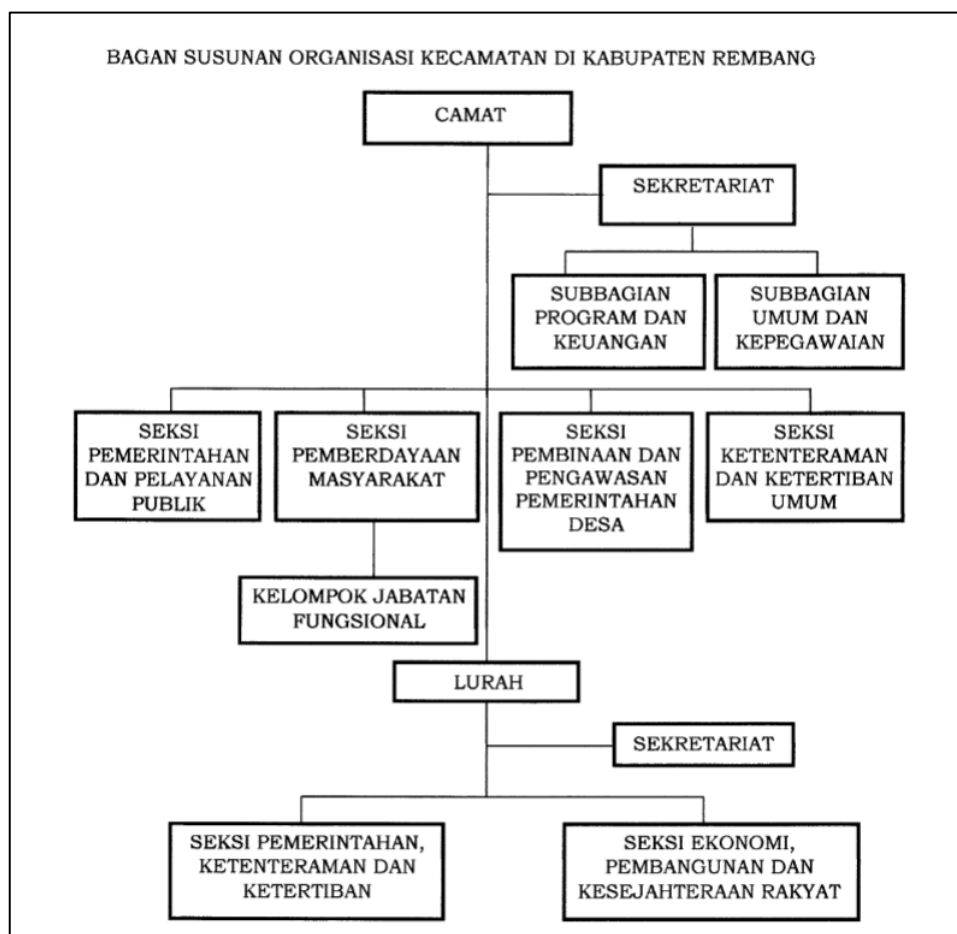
BAGAN SUSUNAN ORGANISASI KECAMATAN DI KABUPATEN REMBANG

CAMAT

SEKRETARIAT

SUBBAGIAN PROGRAM DAN KEUANGAN

SUBBAGIAN UMUM DAN KEPEGAWAIAN

SEKSI PEMERINTAHAN DAN PELAYANAN PUBLIK

SEKSI PEMBERDAYAAN MASYARAKAT

SEKSI PEMBINAAN DAN PENGAWASAN PEMERINTAHAN DESA

SEKSI KETENTERAMAN DAN KETERTIBAN UMUM

KELOMPOK JABATAN FUNGSIONAL

LURAH

SEKRETARIAT

SEKSI PEMERINTAHAN, KETENTERAMAN DAN KETERTIBAN

SEKSI EKONOMI, PEMBANGUNAN DAN KESEJAHTERAAN RAKYAT